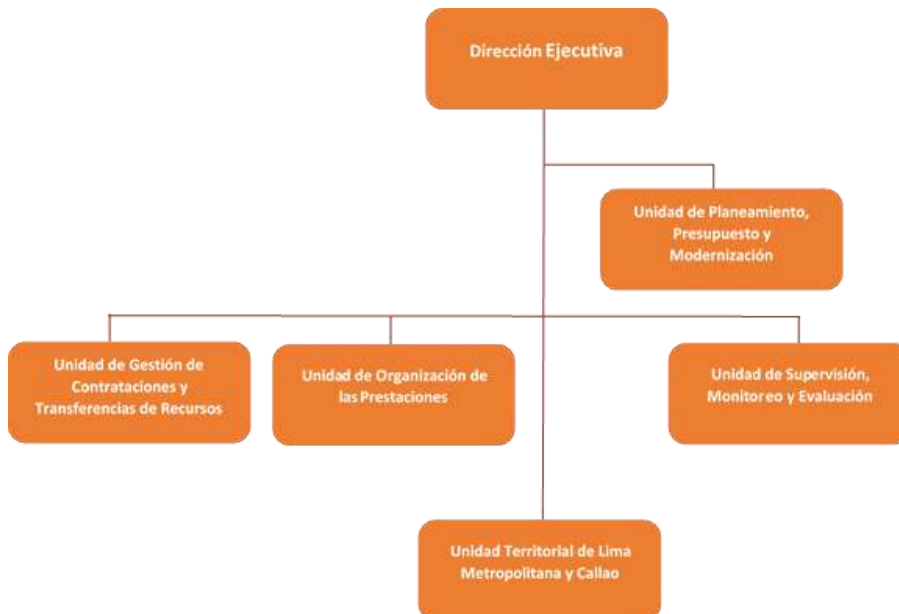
Dirección Ejecutiva

Unidad de Planeamiento, Presupuesto y Modernización

Unidad de Gestión de Contrataciones y Transferencias de Recursos

Unidad de Organización de las Prestaciones

Unidad de Supervisión, Monitoreo y Evaluación

Unidad Territorial de Lima Metropolitana y Callao